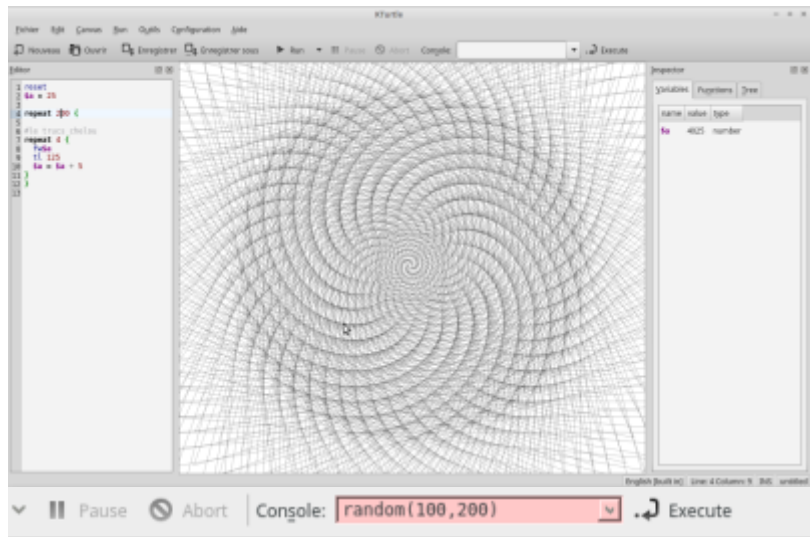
KTurtle

Fichier Édit Canvas Run Outils Configuration Aide

Nouveau Ouvrir Enregistrer Enregistrer sous Run Pause Abort Console: Execute

Editor

1 reset
2 $a = 25
3
4 repeat 200 {
5
6 #le truc chelou
7 repeat 4 {
8 fw$a
9 tl 125
10 $a = $a + 5
11 }
12 }

Inspector

Variables Functions Tree

| name | value | type |
|---|---|---|
| $a | 4025 | number |

English (built in) Line: 4 Column: 9 INS untitled

Pause Abort Console: random(100,200) Execute